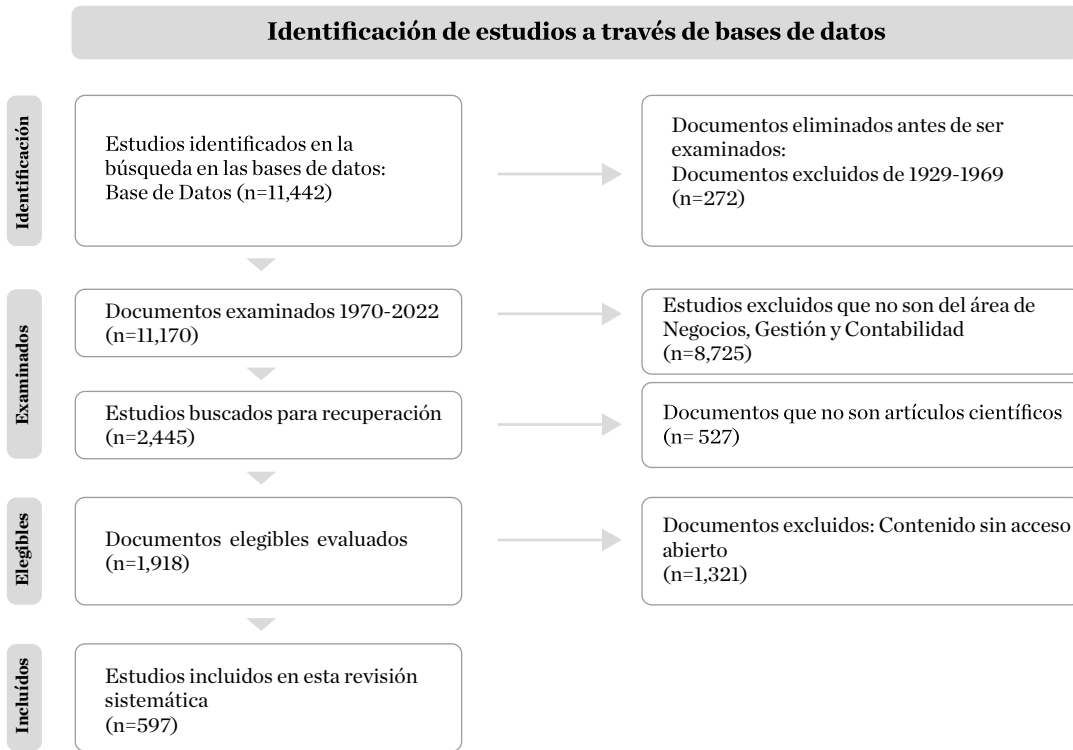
Identificación de estudios a través de bases de datos

Identificación

Estudios identificados en la búsqueda en las bases de datos: Base de Datos (n=11,442)

Documentos eliminados antes de ser examinados: Documentos excluidos de 1929-1969 (n=272)

Examinados

Documentos examinados 1970-2022 (n=11,170)

Estudios excluidos que no son del área de Negocios, Gestión y Contabilidad (n=8,725)

Estudios buscados para recuperación (n=2,445)

Documentos que no son artículos científicos (n= 527)

Elegibles

Documentos elegibles evaluados (n=1,918)

Documentos excluidos: Contenido sin acceso abierto (n=1,321)

Incluídos

Estudios incluidos en esta revisión sistemática (n=597)